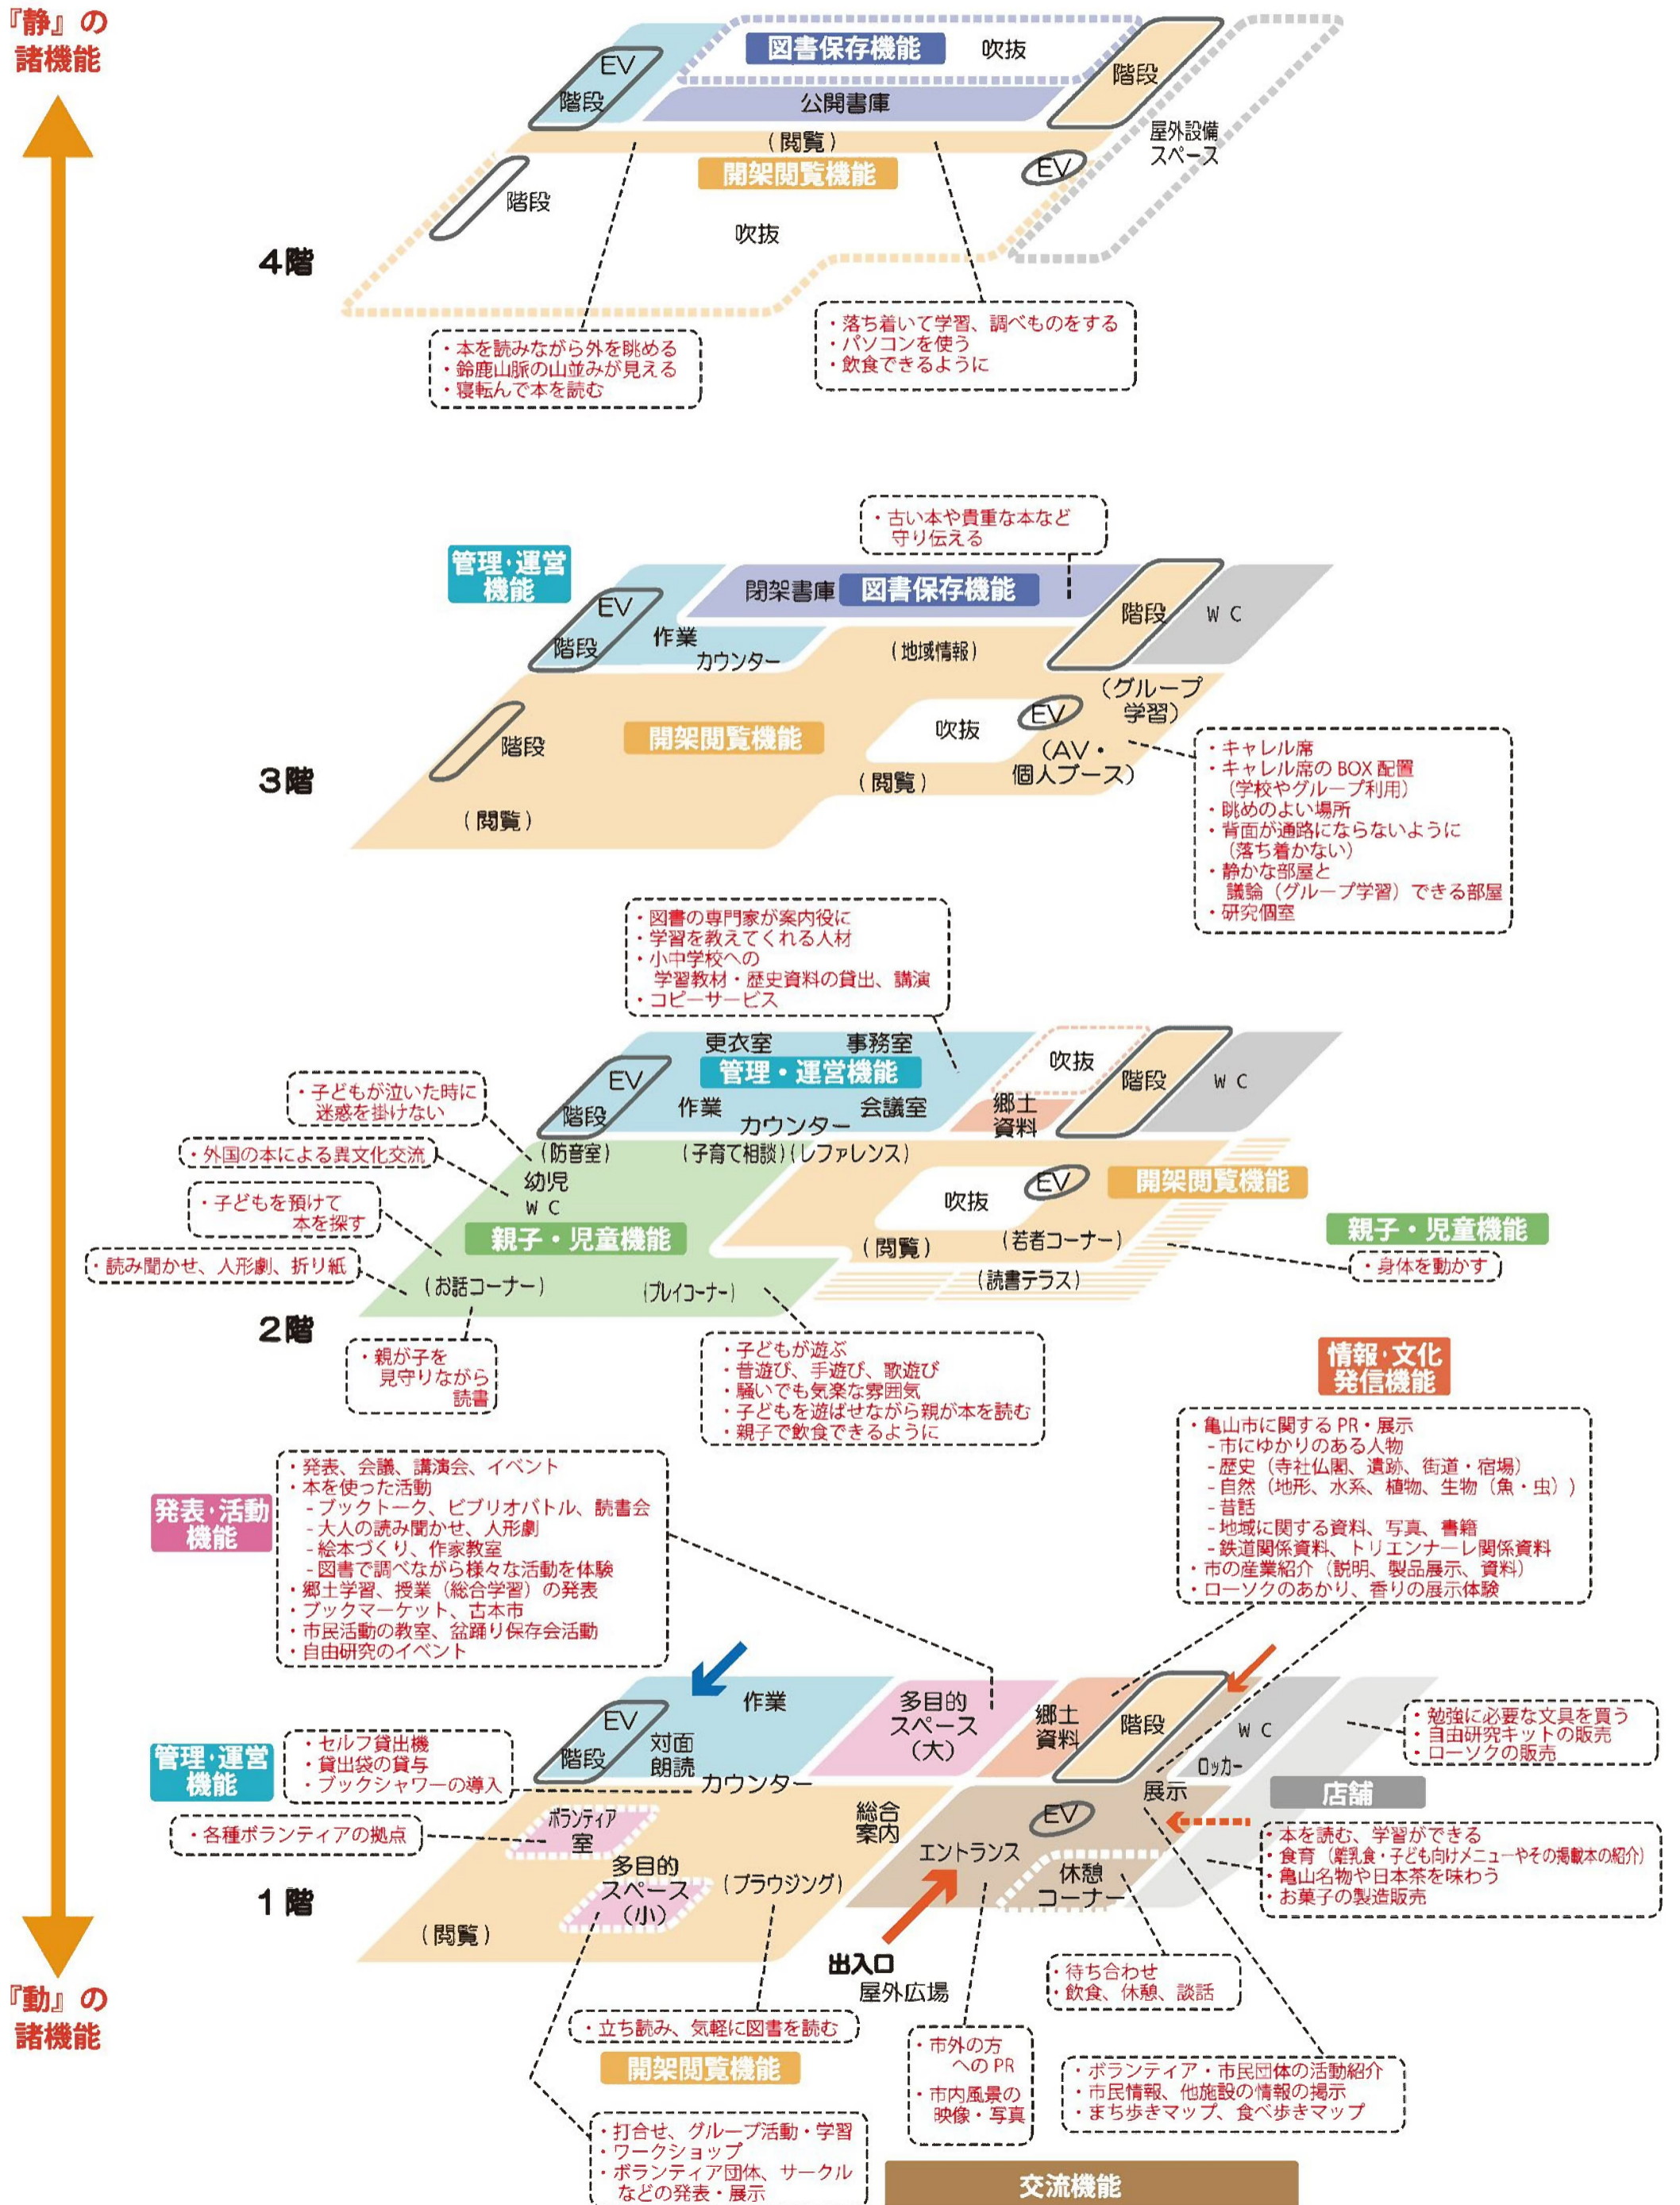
『静』の
諸機能

4階
EV
階段
図書保存機能
吹抜
公開書庫
階段
屋外設備スペース
（閲覧）
開架閲覧機能
EV
階段
吹抜
・本を読みながら外を眺める
・鈴鹿山脈の山並みが見える
・寝転んで本を読む
・落ち着いて学習、調べものをする
・パソコンを使う
・飲食できるように

3階
・古い本や貴重な本など
守り伝える
管理・運営機能
EV
階段
作業
カウンター
閉架書庫
図書保存機能
（地域情報）
階段
ＷＣ
（グループ学習）
階段
開架閲覧機能
吹抜
EV
（AV・個人ブース）
（閲覧）
（閲覧）
・キャレル席
・キャレル席の BOX 配置
（学校やグループ利用）
・眺めのよい場所
・背面が通路にならないように
（落ち着かない）
・静かな部屋と
議論（グループ学習）できる部屋
・研究個室

2階
・図書の専門家が案内役に
・学習を教えてくれる人材
・小中学校への
学習教材・歴史資料の貸出、講演
・コピーサービス
更衣室
事務室
管理・運営機能
EV
階段
作業
カウンター
会議室
吹抜
階段
ＷＣ
郷土資料
・子どもが泣いた時に
迷惑を掛けない
（防音室）
（子育て相談）（レファレンス）
・外国の本による異文化交流
幼児
ＷＣ
・子どもを預けて
本を探す
親子・児童機能
吹抜
EV
開架閲覧機能
親子・児童機能
・読み聞かせ、人形劇、折り紙
（お話コーナー）
（プレイコーナー）
（閲覧）
（若者コーナー）
（読書テラス）
・身体を動かす
・親が子を
見守りながら
読書
・子どもが遊ぶ
・昔遊び、手遊び、歌遊び
・騒いでも気楽な雰囲気
・子どもを遊ばせながら親が本を読む
・親子で飲食できるように

1階
情報・文化発信機能
・亀山市に関する PR・展示
-市にゆかりのある人物
-歴史（寺社仏閣、遺跡、街道・宿場）
-自然（地形、水系、植物、生物（魚・虫））
-昔話
-地域に関する資料、写真、書籍
-鉄道関係資料、トリエンナーレ関係資料
・市の産業紹介（説明、製品展示、資料）
・ローソクのあかり、香りの展示体験
発表・活動機能
・発表、会議、講演会、イベント
・本を使った活動
-ブックトーク、ビブリオバトル、読書会
-大人の読み聞かせ、人形劇
-絵本づくり、作家教室
-図書で調べながら様々な活動を体験
・郷土学習、授業（総合学習）の発表
・ブックマーケット、古本市
・市民活動の教室、盆踊り保存会活動
・自由研究のイベント
作業
多目的スペース（大）
郷土資料
階段
ＷＣ
ロッカー
・勉強に必要な文具を買う
・自由研究キットの販売
・ローソクの販売
管理・運営機能
・セルフ貸出機
・貸出袋の貸与
・ブックシャワーの導入
EV
階段
対面朗読
カウンター
展示
店舗
・各種ボランティアの拠点
ボランティア室
総合案内
EV
・本を読む、学習ができる
・食育（離乳食・子ども向けメニューやその掲載本の紹介）
・亀山名物や日本茶を味わう
・お菓子の製造販売
多目的スペース（小）
（ブラウジング）
エントランス
休憩コーナー
（閲覧）
出入口
屋外広場
・待ち合わせ
・飲食、休憩、談話
・立ち読み、気軽に図書を読む
開架閲覧機能
・市外の方
へのPR
・市内風景の
映像・写真
・ボランティア・市民団体の活動紹介
・市民情報、他施設の情報の掲示
・まち歩きマップ、食べ歩きマップ
・打合せ、グループ活動・学習
・ワークショップ
・ボランティア団体、サークル
などの発表・展示
交流機能

『動』の
諸機能